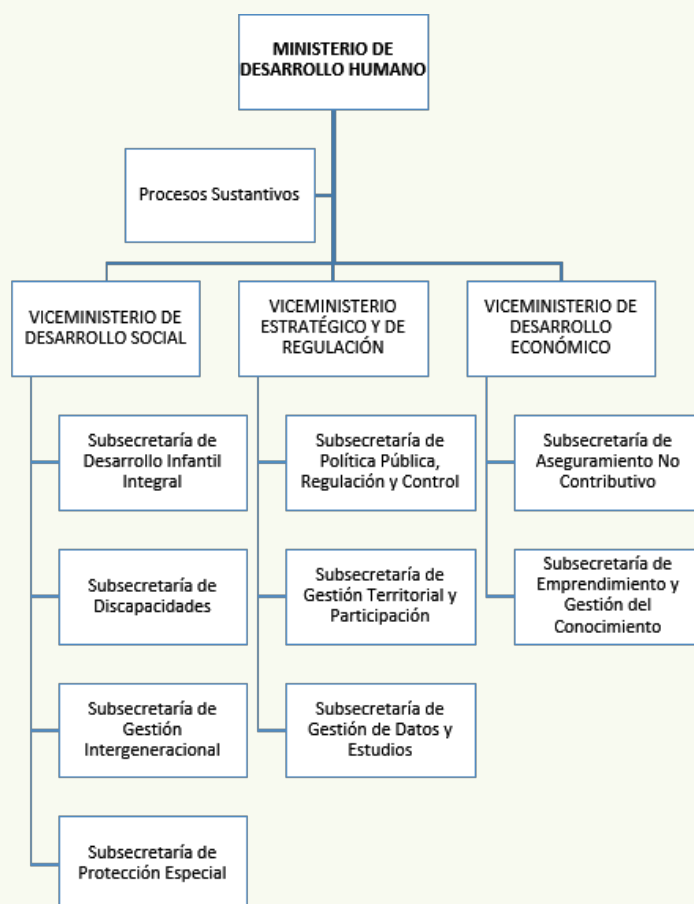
MINISTERIO DE DESARROLLO HUMANO

Procesos Sustantivos

VICEMINISTERIO DE DESARROLLO SOCIAL

Subsecretaría de Desarrollo Infantil Integral

Subsecretaría de Discapacidades

Subsecretaría de Gestión Intergeneracional

Subsecretaría de Protección Especial

VICEMINISTERIO ESTRATÉGICO Y DE REGULACIÓN

Subsecretaría de Política Pública, Regulación y Control

Subsecretaría de Gestión Territorial y Participación

Subsecretaría de Gestión de Datos y Estudios

VICEMINISTERIO DE DESARROLLO ECONÓMICO

Subsecretaría de Aseguramiento No Contributivo

Subsecretaría de Emprendimiento y Gestión del Conocimiento